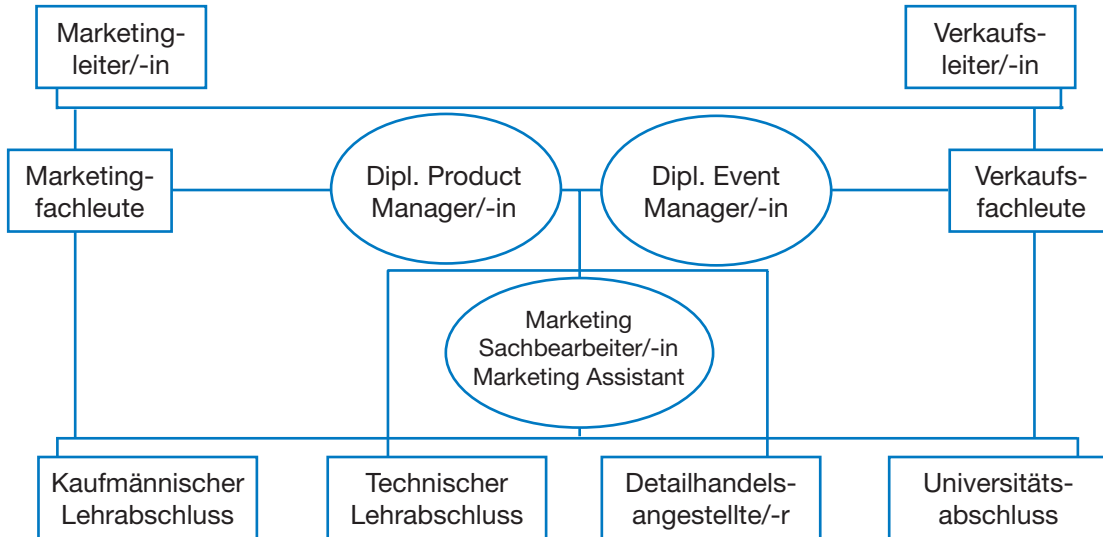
Marketingleiter/-in

Verkaufsleiter/-in

Marketingfachleute

Dipl. Product Manager/-in

Dipl. Event Manager/-in

Verkaufsfachleute

Marketing Sachbearbeiter/-in Marketing Assistant

Kaufmännischer Lehrabschluss

Technischer Lehrabschluss

Detailhandelsangestellte/-r

Universitätsabschluss